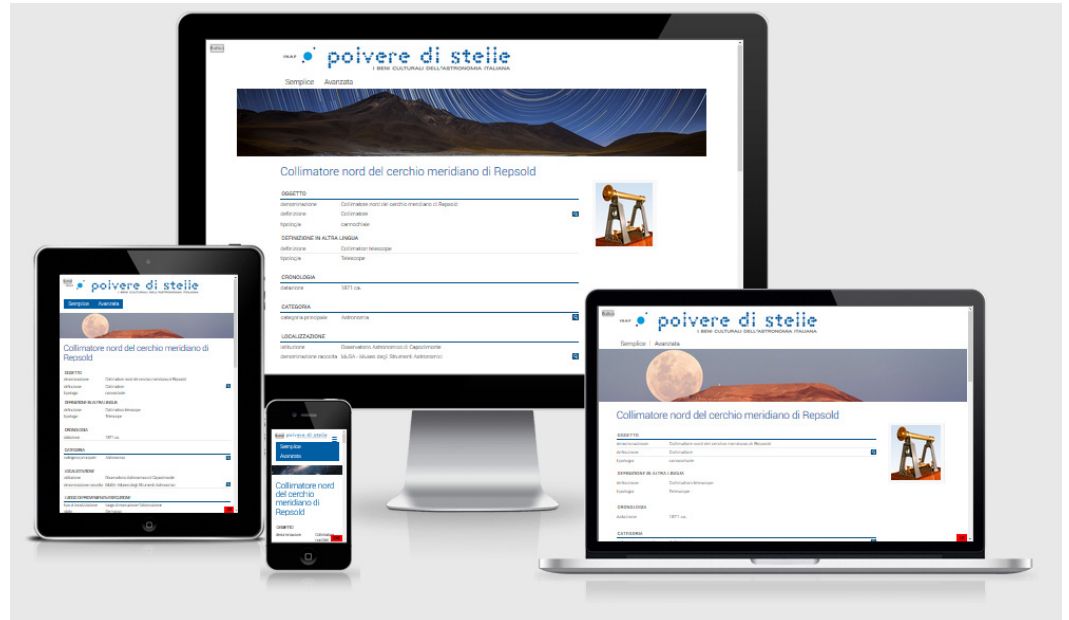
INAF polvere di stelle
I BENI CULTURALI DELL'ASTRONOMIA ITALIANA

Semplice Avanzata

Collimatore nord del cerchio meridiano di Repsold

OGGETTO
denominazione Collimatore nord del cerchio meridiano di Repsold
definizione Collimatore
tipologia cannocchiale

DEFINIZIONE IN ALTRA LINGUA
definizione Collimator telescope
tipologia Telescope

CRONOLOGIA
datazione 1871 ca.

CATEGORIA
categoria principale Astronomia

LOCALIZZAZIONE
istituzione Osservatorio Astronomico di Capodimonte
denominazione raccolta MUSA - Museo degli Strumenti Astronomici

INAF polvere di stelle
Semplice Avanzata
Collimatore nord del cerchio meridiano di Repsold
OGGETTO
denominazione Collimatore nord del cerchio meridiano di Repsold
definizione Collimatore
tipologia cannocchiale
DEFINIZIONE IN ALTRA LINGUA
definizione Collimator telescope
tipologia Telescope
CRONOLOGIA
datazione 1871 ca.
CATEGORIA
categoria principale Astronomia
LOCALIZZAZIONE
istituzione Osservatorio Astronomico di Capodimonte
denominazione raccolta MUSA - Museo degli Strumenti Astronomici
LUOGO DI PROVENIENZA/COLLOCAZIONE
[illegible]

INAF polvere di stelle
Semplice
Avanzata
Collimatore nord del cerchio meridiano di Repsold
OGGETTO
denominazione Collimatore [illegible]

INAF polvere di stelle
I BENI CULTURALI DELL'ASTRONOMIA ITALIANA
Semplice Avanzata
Collimatore nord del cerchio meridiano di Repsold
OGGETTO
denominazione Collimatore nord del cerchio meridiano di Repsold
definizione Collimatore
tipologia cannocchiale
DEFINIZIONE IN ALTRA LINGUA
definizione Collimator telescope
tipologia Telescope
CRONOLOGIA
datazione 1871 ca.
CATEGORIA